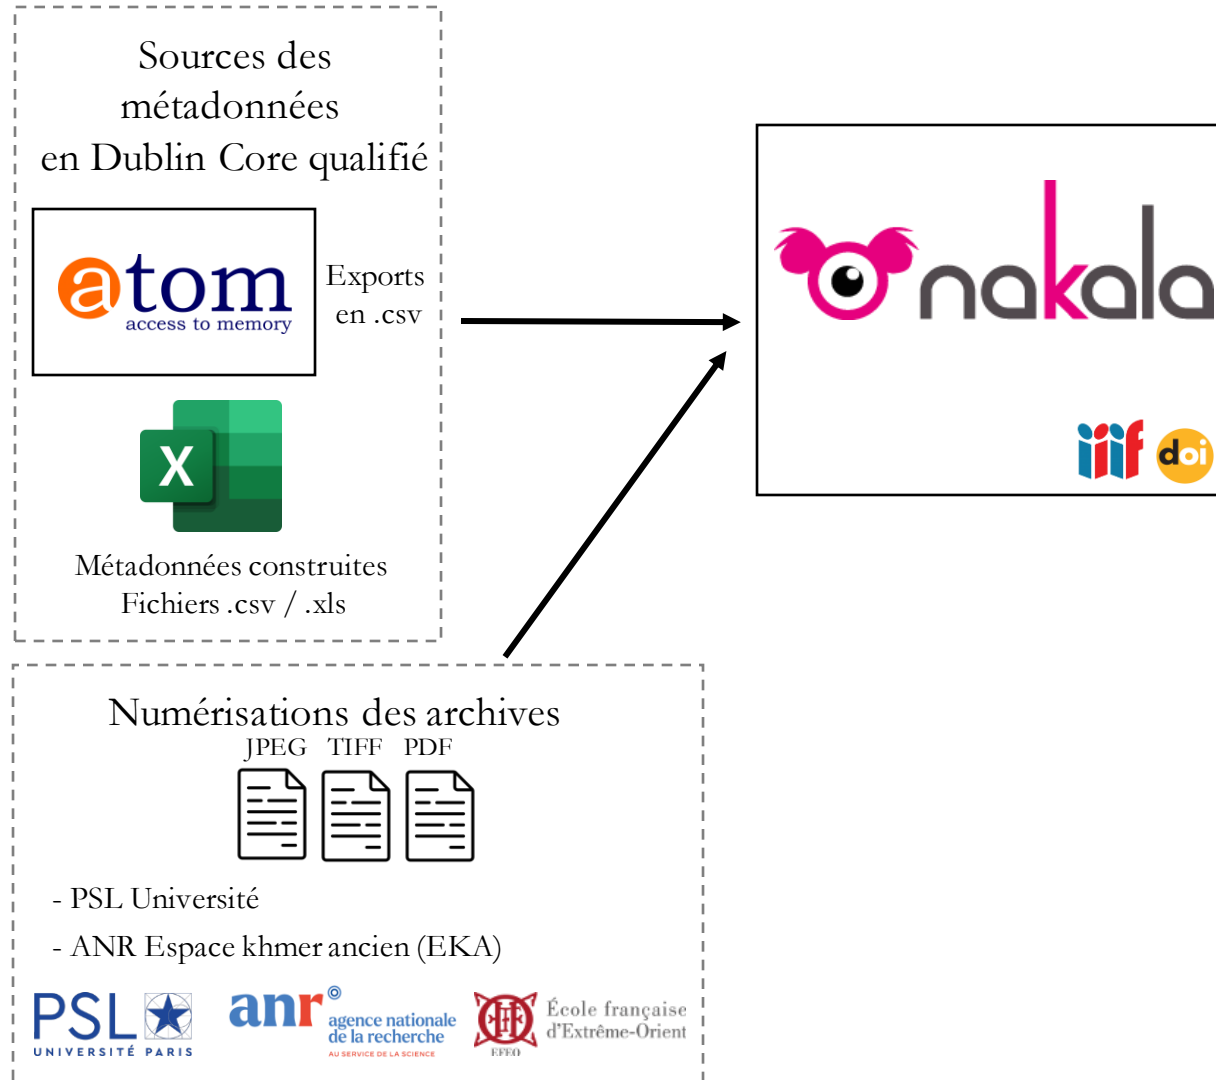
Sources des métadonnées en Dublin Core qualifié

atom
access to memory

Exports en .csv

X

Métadonnées construites
Fichiers .csv / .xls

nakala

iiif doi

Numérisations des archives
JPEG TIFF PDF

- PSL Université
- ANR Espace khmer ancien (EKA)

PSL
UNIVERSITÉ PARIS

anr
agence nationale de la recherche
AU SERVICE DE LA SCIENCE

EFEO
École française d'Extrême-Orient